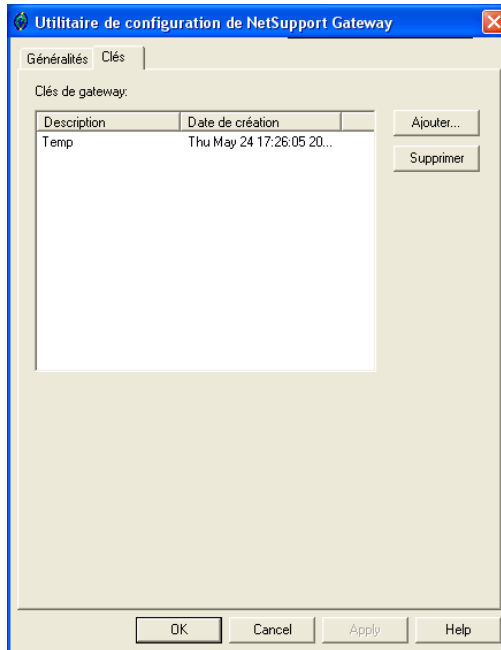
Utilitaire de configuration de NetSupport Gateway

Généralités Clés

Clés de gateway:

| Description | Date de création |
|---|---|
| Temp | Thu May 24 17:26:05 20... |

Ajouter...

Supprimer

OK Cancel Apply Help